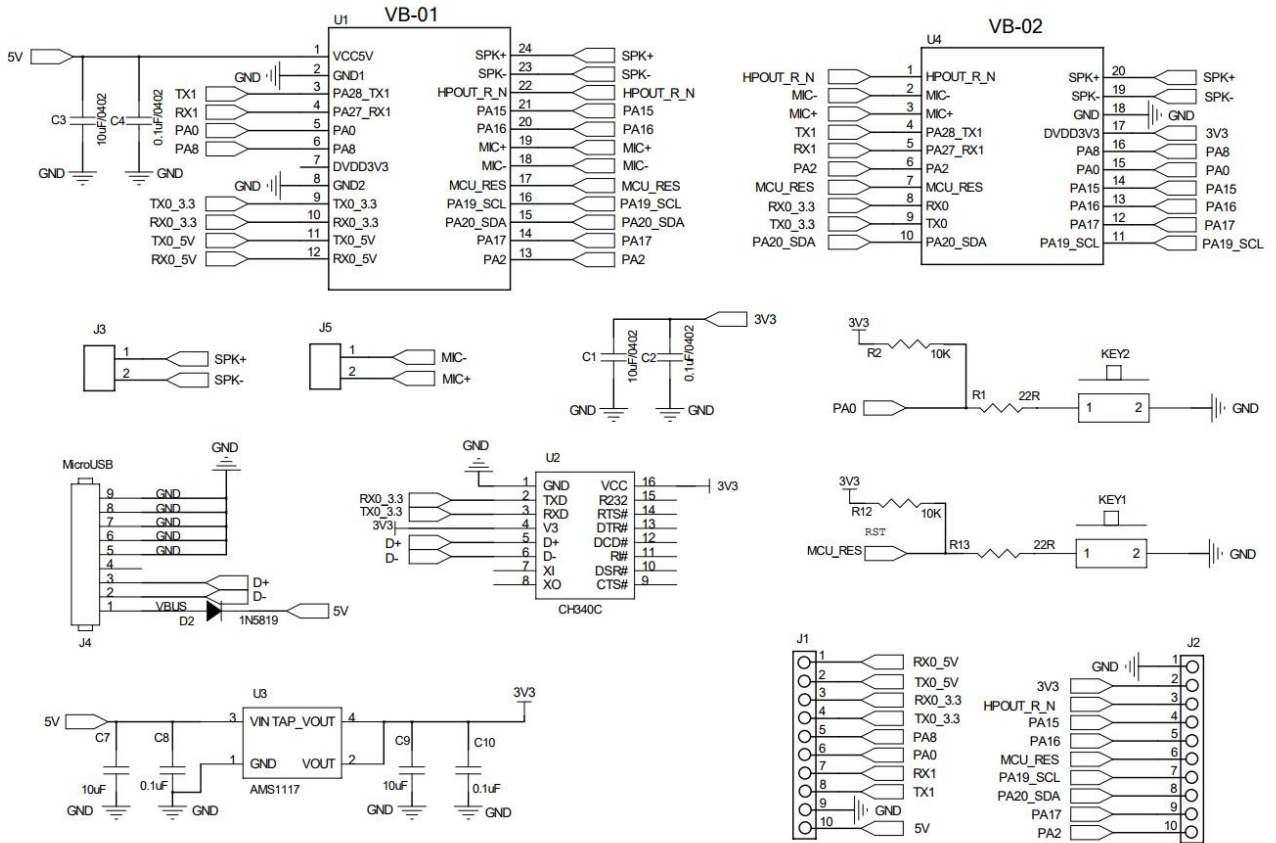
VB-01
U1
5V
1 VCC5V
GND 2 GND1
TX1 3 PA28_TX1
RX1 4 PA27_RX1
PA0 5 PA0
PA8 6 PA8
7 DVDD3V3
GND 8 GND2
TX0_3.3 9 TX0_3.3
RX0_3.3 10 RX0_3.3
TX0_5V 11 TX0_5V
RX0_5V 12 RX0_5V
C3 10uF/0402
C4 0.1uF/0402
GND
GND
SPK+ 24 SPK+
SPK- 23 SPK-
HPOUT_R_N 22 HPOUT_R_N
PA15 21 PA15
PA16 20 PA16
MIC+ 19 MIC+
MIC- 18 MIC-
MCU_RES 17 MCU_RES
PA19_SCL 16 PA19_SCL
PA20_SDA 15 PA20_SDA
PA17 14 PA17
PA2 13 PA2

VB-02
U4
HPOUT_R_N 1 HPOUT_R_N
MIC- 2 MIC-
MIC+ 3 MIC+
TX1 4 PA28_TX1
RX1 5 PA27_RX1
PA2 6 PA2
MCU_RES 7 MCU_RES
RX0_3.3 8 RX0
TX0_3.3 9 TX0
PA20_SDA 10 PA20_SDA
SPK+ 20 SPK+
SPK- 19 SPK-
GND 18 GND
DVDD3V3 17 3V3
PA8 16 PA8
PA0 15 PA0
PA15 14 PA15
PA16 13 PA16
PA17 12 PA17
PA19_SCL 11 PA19_SCL

J3
1 SPK+
2 SPK-
J5
1 MIC-
2 MIC+

3V3
C1 10uF/0402
C2 0.1uF/0402
GND GND

3V3
R2 10K
R1 22R
KEY2
PA0
1 2
GND

3V3
R12 10K
RST
MCU_RES
R13 22R
KEY1
1 2
GND

MicroUSB
GND
9 GND
8 GND
7 GND
6 GND
5 GND
4
3 D+
2 D-
1 VBUS
D2 1N5819
5V
J4

GND
U2
1 GND
2 TXD
3 RXD
4 V3
5 D+
6 D-
7 XI
8 XO
RX0_3.3
TX0_3.3
3V3
D+
D-
VCC 16
R232 15
RTS# 14
DTR# 13
DCD# 12
R# 11
DSR# 10
CTS# 9
3V3
CH340C

U3
5V
3 VIN TAP_VOUT 4
3V3
1 GND VOUT 2
AMS1117
C7 10uF GND
C8 0.1uF GND
C9 10uF GND
C10 0.1uF GND

J1
1 RX0_5V
2 TX0_5V
3 RX0_3.3
4 TX0_3.3
5 PA8
6 PA0
7 RX1
8 TX1
9 GND
10 5V

J2
GND 1
3V3 2
HPOUT_R_N 3
PA15 4
PA16 5
MCU_RES 6
PA19_SCL 7
PA20_SDA 8
PA17 9
PA2 10